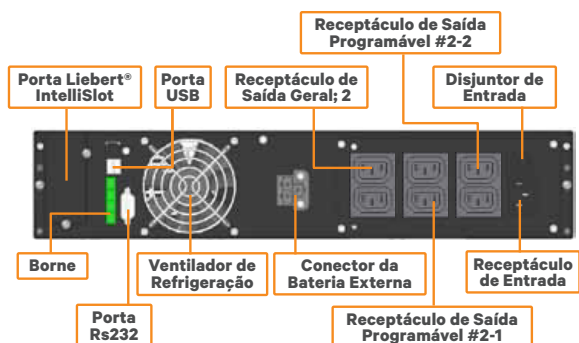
Receptáculo de Saída Programável #2-2

Porta Liebert® IntelliSlot

Porta USB

Receptáculo de Saída Geral; 2

Disjuntor de Entrada

Borne

Ventilador de Refrigeração

Conector da Bateria Externa

Receptáculo de Entrada

Porta Rs232

Receptáculo de Saída Programável #2-1